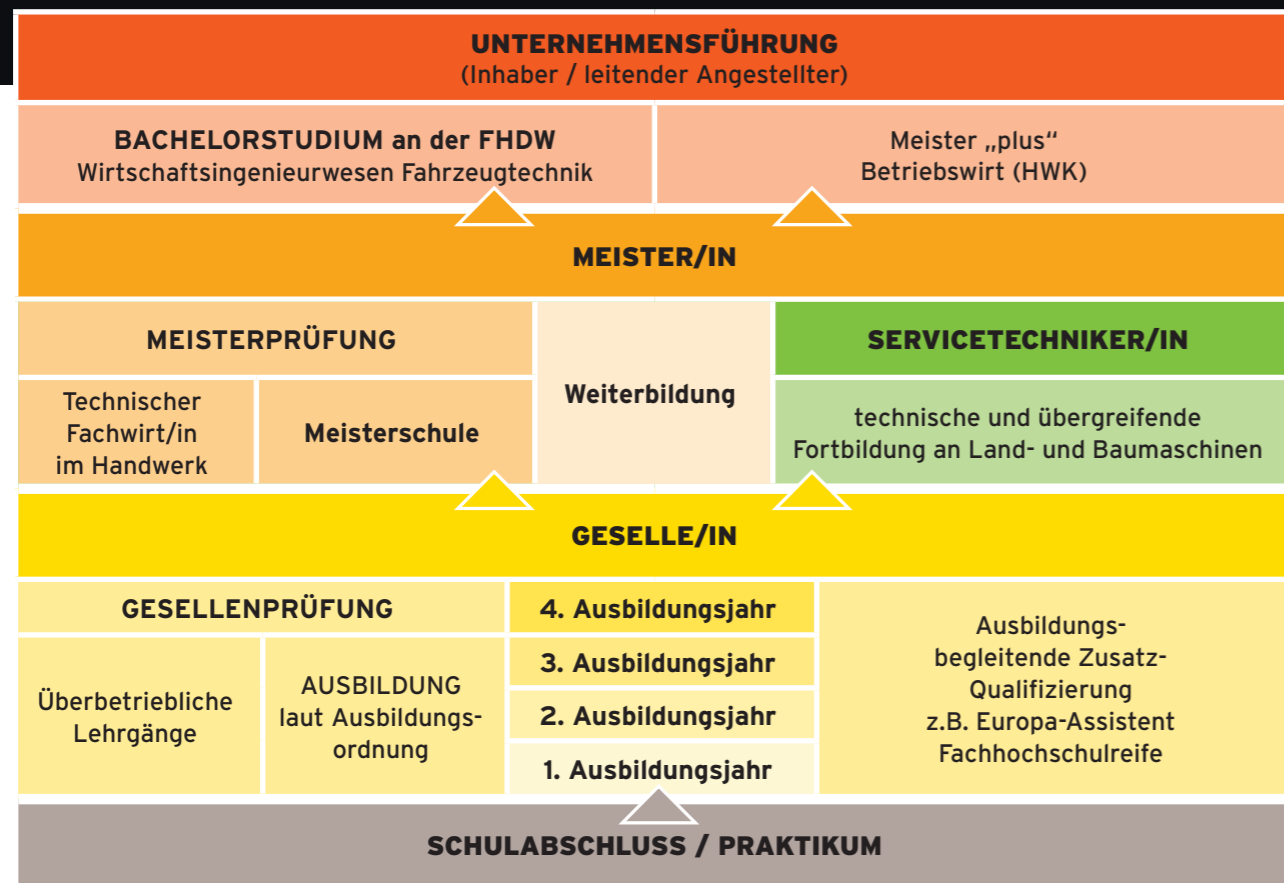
UNTERNEHMENSFÜHRUNG
(Inhaber / leitender Angestellter)

BACHELORSTUDIUM an der FHDW
Wirtschaftsingenieurwesen Fahrzeugtechnik

Meister „plus“
Betriebswirt (HWK)

MEISTER/IN

MEISTERPRÜFUNG

Technischer Fachwirt/in im Handwerk

Meisterschule

Weiterbildung

SERVICETECHNIKER/IN

technische und übergreifende Fortbildung an Land- und Baumaschinen

GESELLE/IN

GESELLENPRÜFUNG

Überbetriebliche Lehrgänge

AUSBILDUNG laut Ausbildungsordnung

4. Ausbildungsjahr

3. Ausbildungsjahr

2. Ausbildungsjahr

1. Ausbildungsjahr

Ausbildungsbegleitende Zusatz-Qualifizierung
z.B. Europa-Assistent
Fachhochschulreife

SCHULABSCHLUSS / PRAKTIKUM